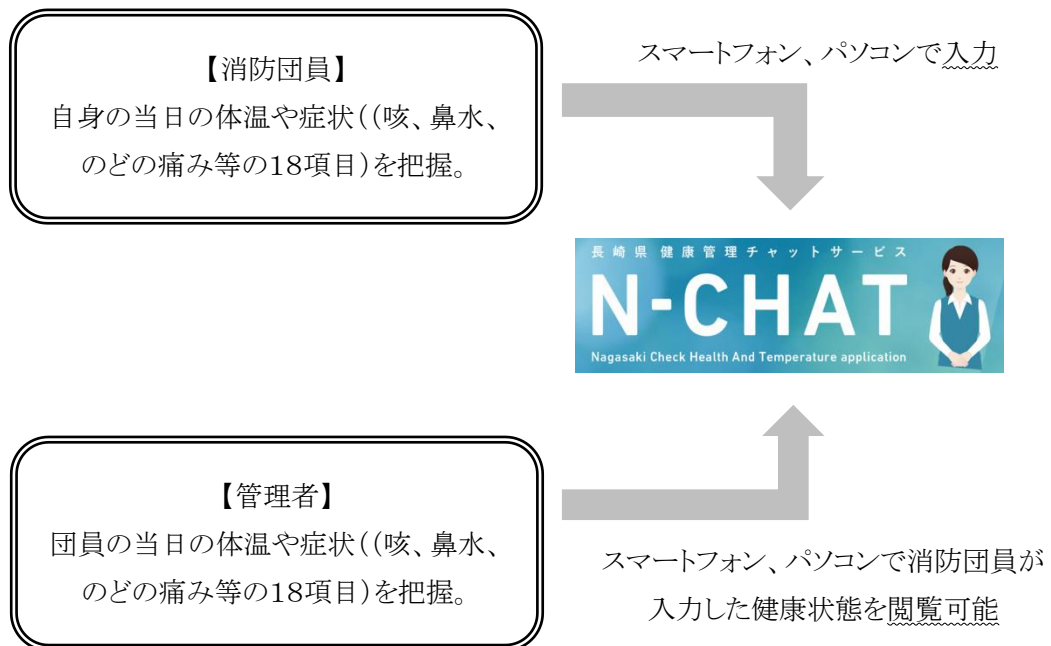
【消防団員】
自身の当日の体温や症状((咳、鼻水、のどの痛み等の18項目)を把握。

スマートフォン、パソコンで入力

長崎県健康管理チャットサービス
N-CHAT
Nagasaki Check Health And Temperature application

【管理者】
団員の当日の体温や症状((咳、鼻水、のどの痛み等の18項目)を把握。

スマートフォン、パソコンで消防団員が入力した健康状態を閲覧可能